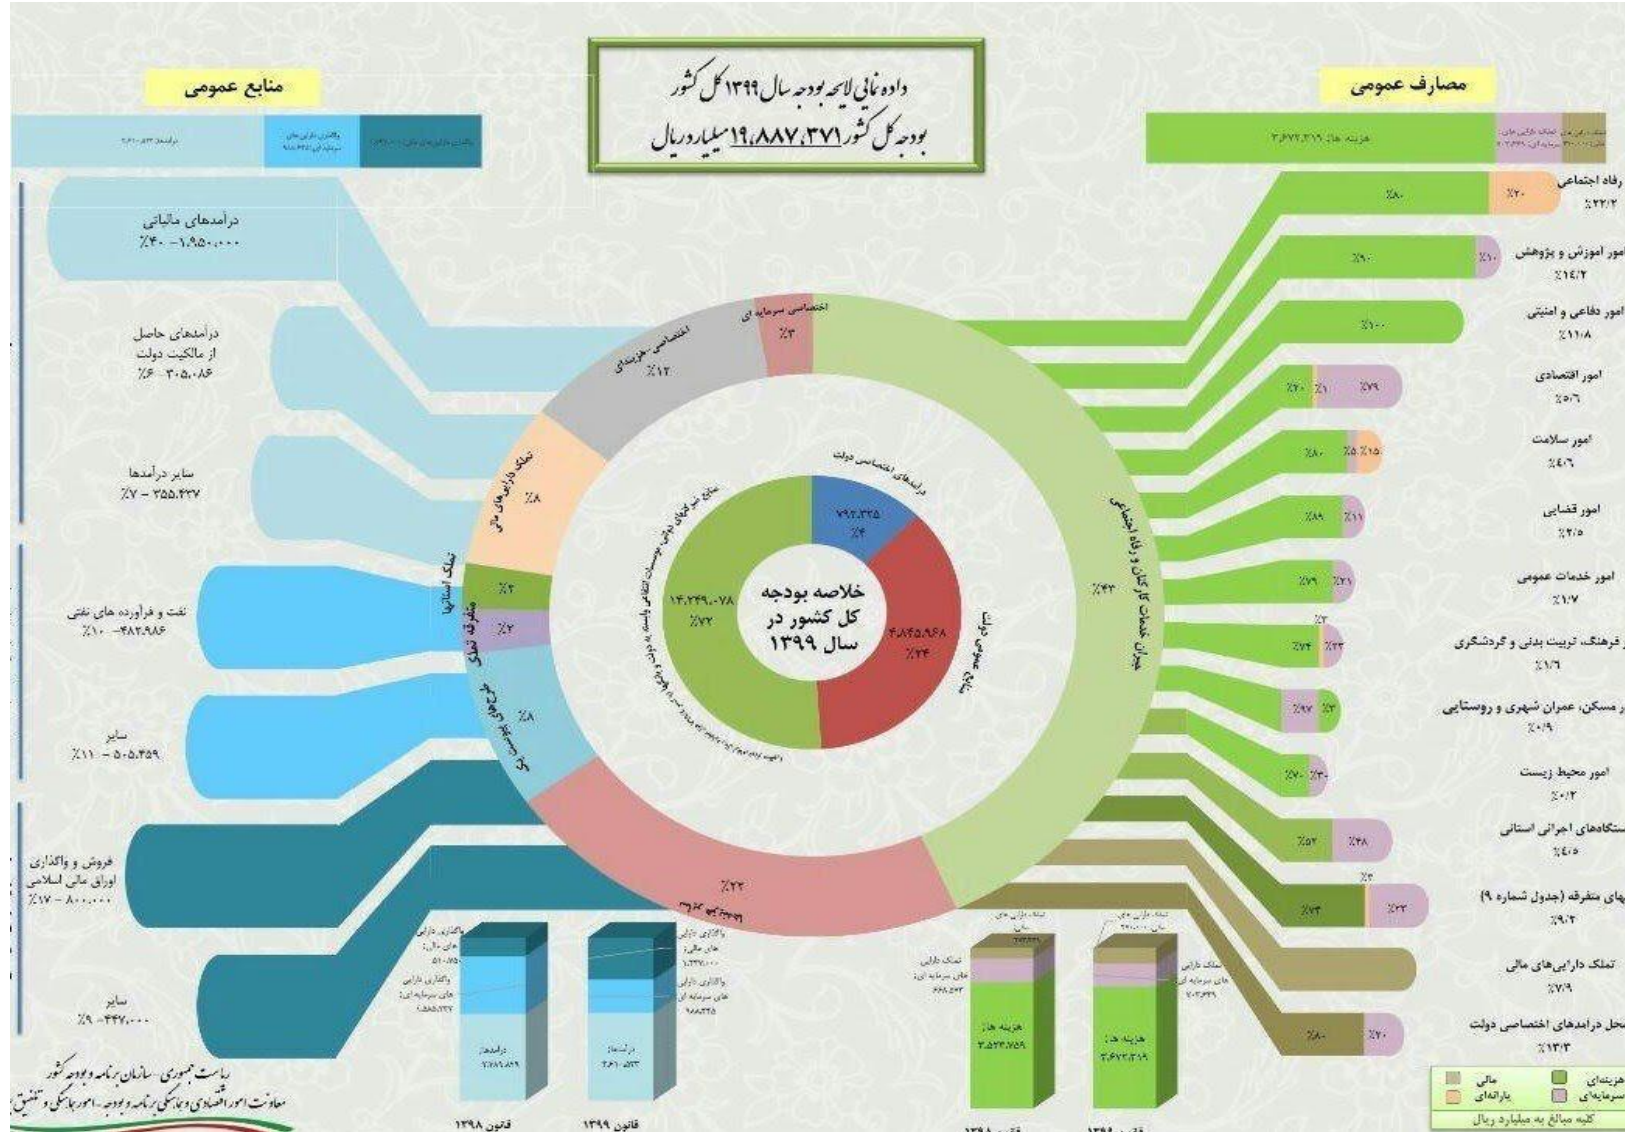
داده نمایی لایحه بودجه سال ۱۳۹۹ کل کشور
بودجه کل کشور ۱۹،۸۸۷،۳۷۱ میلیارد ریال

منابع عمومی

مصارف عمومی

درآمدهای مالیاتی
٪۴۰ - ۱،۹۵۰،۰۰۰

درآمدهای حاصل از مالکیت دولت
٪۶ - ۳۰۵،۰۸۶

سایر درآمدها
٪۷ - ۳۵۵،۴۳۷

نفت و فرآورده های نفتی
٪۱۰ - ۴۸۲،۹۸۶

سایر
٪۱۱ - ۵۰۵،۴۵۹

فروش و واگذاری اوراق مالی اسلامی
٪۱۷ - ۸۰۰،۰۰۰

سایر
٪۹ - ۴۴۷،۰۰۰

رفاه اجتماعی
٪۲۲/۲

امور آموزش و پژوهش
٪۱۴/۲

امور دفاعی و امنیتی
٪۱۱/۸

امور اقتصادی
٪۵/۶

امور سلامت
٪۴/۶

امور قضایی
٪۲/۵

امور خدمات عمومی
٪۱/۷

امور فرهنگ، تربیت بدنی و گردشگری
٪۱/۶

امور مسکن، عمران شهری و روستایی
٪۰/۹

امور محیط زیست
٪۰/۲

دستگاههای اجرایی استانی
٪۴/۵

ردیفهای متفرقه (جدول شماره ۹)
٪۹/۲

تملک دارایی‌های مالی
٪۷/۹

محل درآمدهای اختصاصی دولت
٪۱۳/۳

هزینه ها: ۳،۶۷۲،۳۱۹

٪۸۰ ٪۲۰
٪۹۰ ٪۱۰
٪۱۰۰
٪۲۰ ٪۱ ٪۷۹
٪۸۰ ٪۵ ٪۱۵
٪۸۹ ٪۱۱
٪۷۹ ٪۲۱
٪۲
٪۷۴ ٪۲۳
٪۹۷ ٪۳
٪۷۰ ٪۳۰
٪۵۲ ٪۴۸
٪۳
٪۷۳ ٪۲۳
٪۸۰ ٪۲۰

اختصاصی سرمایه ای
٪۳

اختصاصی - هزینه ای
٪۱۲

تملک دارایی های مالی
٪۸

تملک استانها
٪۲

متفرقه تملک
٪۲

طرحهای تملک سرمایه ای
٪۸

٪۲۲

منابع عمومی دولت
٪۴۳

جبران خدمات کارکنان و رفاه اجتماعی

درآمدهای اختصاصی دولت
۷۹۲،۳۲۵
٪۴

۱۴،۲۴۹،۰۷۸
٪۷۲

۴،۸۴۵،۹۶۸
٪۲۴

خلاصه بودجه کل کشور در سال ۱۳۹۹

قانون ۱۳۹۸
قانون ۱۳۹۹

درآمدها
درآمدها: ۲،۶۱۰،۵۲۳

واگذاری دارایی های سرمایه ای
واگذاری دارایی های مالی

هزینه ها: ۳،۵۲۳،۷۵۹
هزینه ها: ۳،۶۷۲،۳۱۹

تملک دارایی های سرمایه ای
۷۰۳،۳۹۹

ریاست جمهوری - سازمان برنامه و بودجه کشور
معاونت امور اقتصادی و هماهنگی برنامه و بودجه - امور هماهنگی و تلفیق

هزینه‌ای
سرمایه‌ای
مالی
یارانه‌ای
کلیه مبالغ به میلیارد ریال